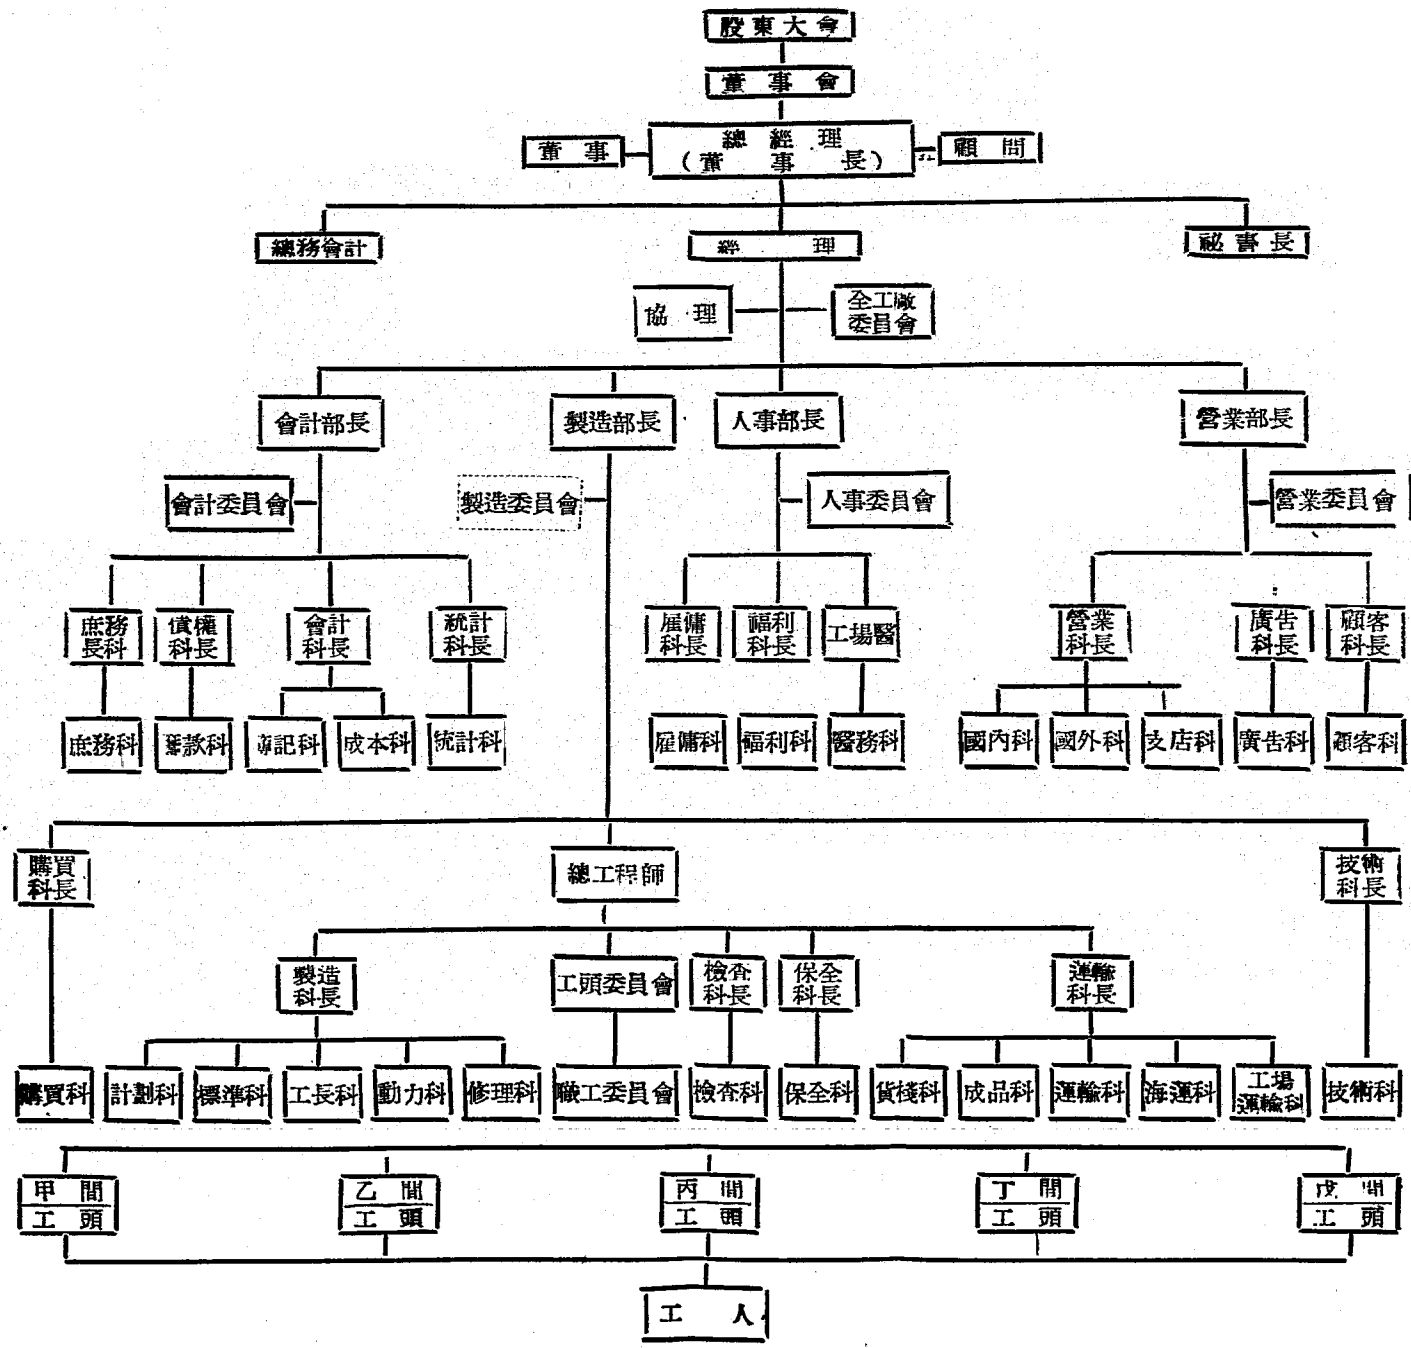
股東大會

董事會

董事

總經理
（董事長）

顧問

總務會計

經理

秘書長

協理

全工廠
委員會

會計部長

製造部長

人事部長

營業部長

會計委員會

製造委員會

人事委員會

營業委員會

庶務
科長

債權
科長

會計
科長

統計
科長

雇傭
科長

福利
科長

工場醫

營業
科長

廣告
科長

顧客
科長

庶務科

壽款科

簿記科

成本科

統計科

雇傭科

福利科

醫務科

國內科

國外科

支店科

廣告科

顧客科

購買
科長

總工程師

技術
科長

製造
科長

工頭委員會

檢査
科長

保全
科長

運輸
科長

購買科

計劃科

標準科

工長科

動力科

修理科

職工委員會

檢査科

保全科

貨棧科

成品科

運輸科

海運科

工場
運輸科

技術科

甲間
工頭

乙間
工頭

丙間
工頭

丁間
工頭

戊間
工頭

工人